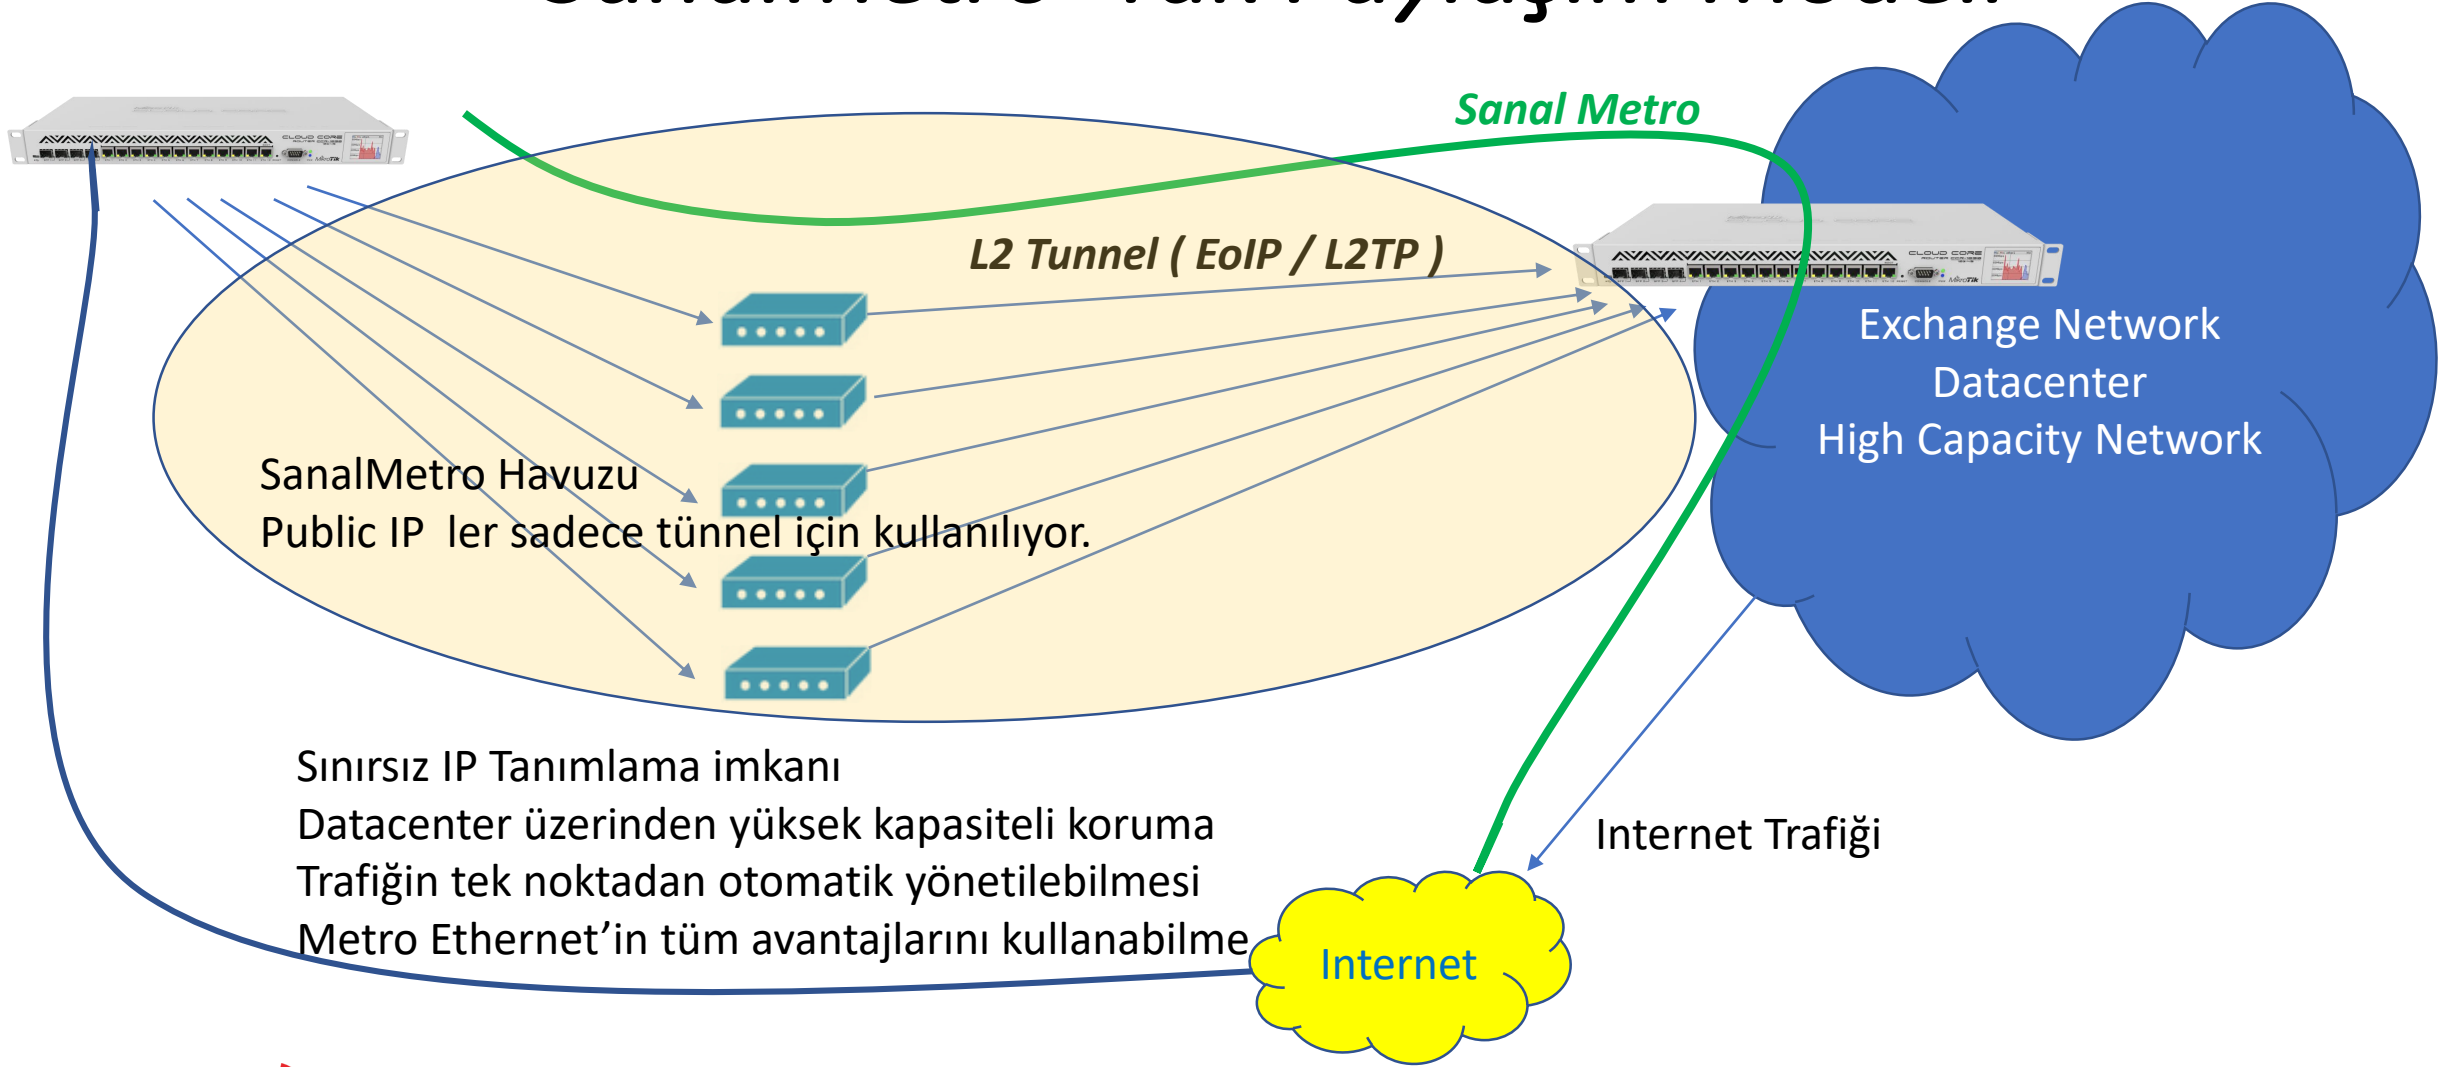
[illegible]

Sanal Metro

L2 Tunnel ( EoIP / L2TP )

Exchange Network
Datacenter
High Capacity Network

SanalMetro Havuzu
Public IP ler sadece tünnel için kullanılıyor.

Sınırsız IP Tanımlama imkanı
Datacenter üzerinden yüksek kapasiteli koruma
Trafiğin tek noktadan otomatik yönetilebilmesi
Metro Ethernet'in tüm avantajlarını kullanabilme

Internet Trafiği

Internet